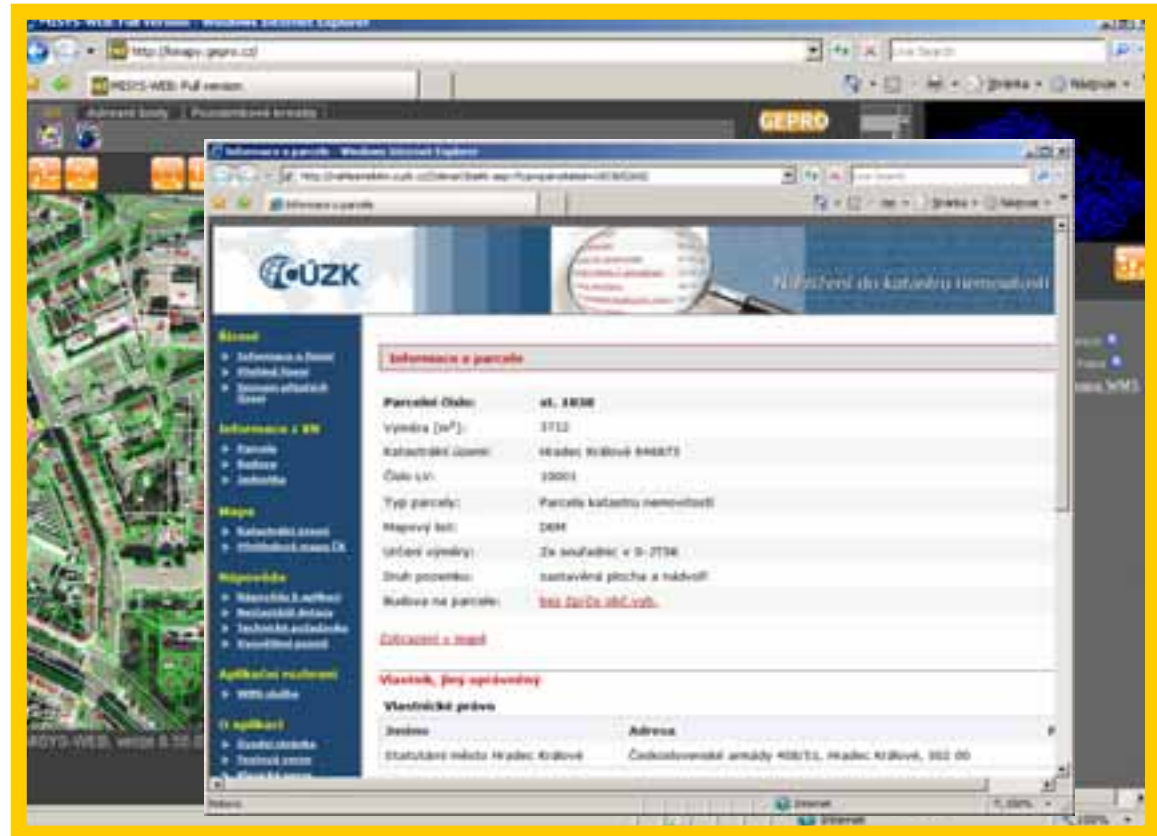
MISYS-WEB: Full version - Windows Internet Explorer

http://kmapy.gepro.cz/

Live Search

MISYS-WEB: Full version

Stránka · Nástroje ·

GEPRO

Informace o parcele - Windows Internet Explorer

Informace o parcele

ČÚZK

Nahlížení do katastru nemovitostí

Úvod
Informace o řízení
Přehled řízení
Seznam příslušných řízení

Informace z KN
Parcela
Budova
Jednotka

Mapa
Katastrální mapa
Přehledová mapa ČR

Nápověda
Nápověda k aplikaci
Nejčastější dotazy
Technické požadavky
Kontaktní pracoviště

Aplikační rozhraní
WMS služba

O aplikaci

Informace o parcele

| | |
|---|---|
| Parcelní číslo: | st. 1838 |
| Výměra [$m^2$]: | 3732 |
| Katastrální území: | Hradec Králové 646873 |
| Číslo LV: | 10001 |
| Typ parcely: | Parcela katastru nemovitostí |
| Mapový list: | DKM |
| Určení výměry: | Ze souřadnic v S-JTSK |
| Druh pozemku: | zastavěná plocha a nádvoří |
| Budova na parcele: | bez čp/če obč.vyb. |

Zobrazení v mapě

Vlastník, jiný oprávněný

Vlastnické právo

| Jméno | Adresa |
|---|---|
| Statutární město Hradec Králové | Československé armády 408/51, Hradec Králové, 502 00 |

MISYS-WEB, verze 6.10

Internet

100%